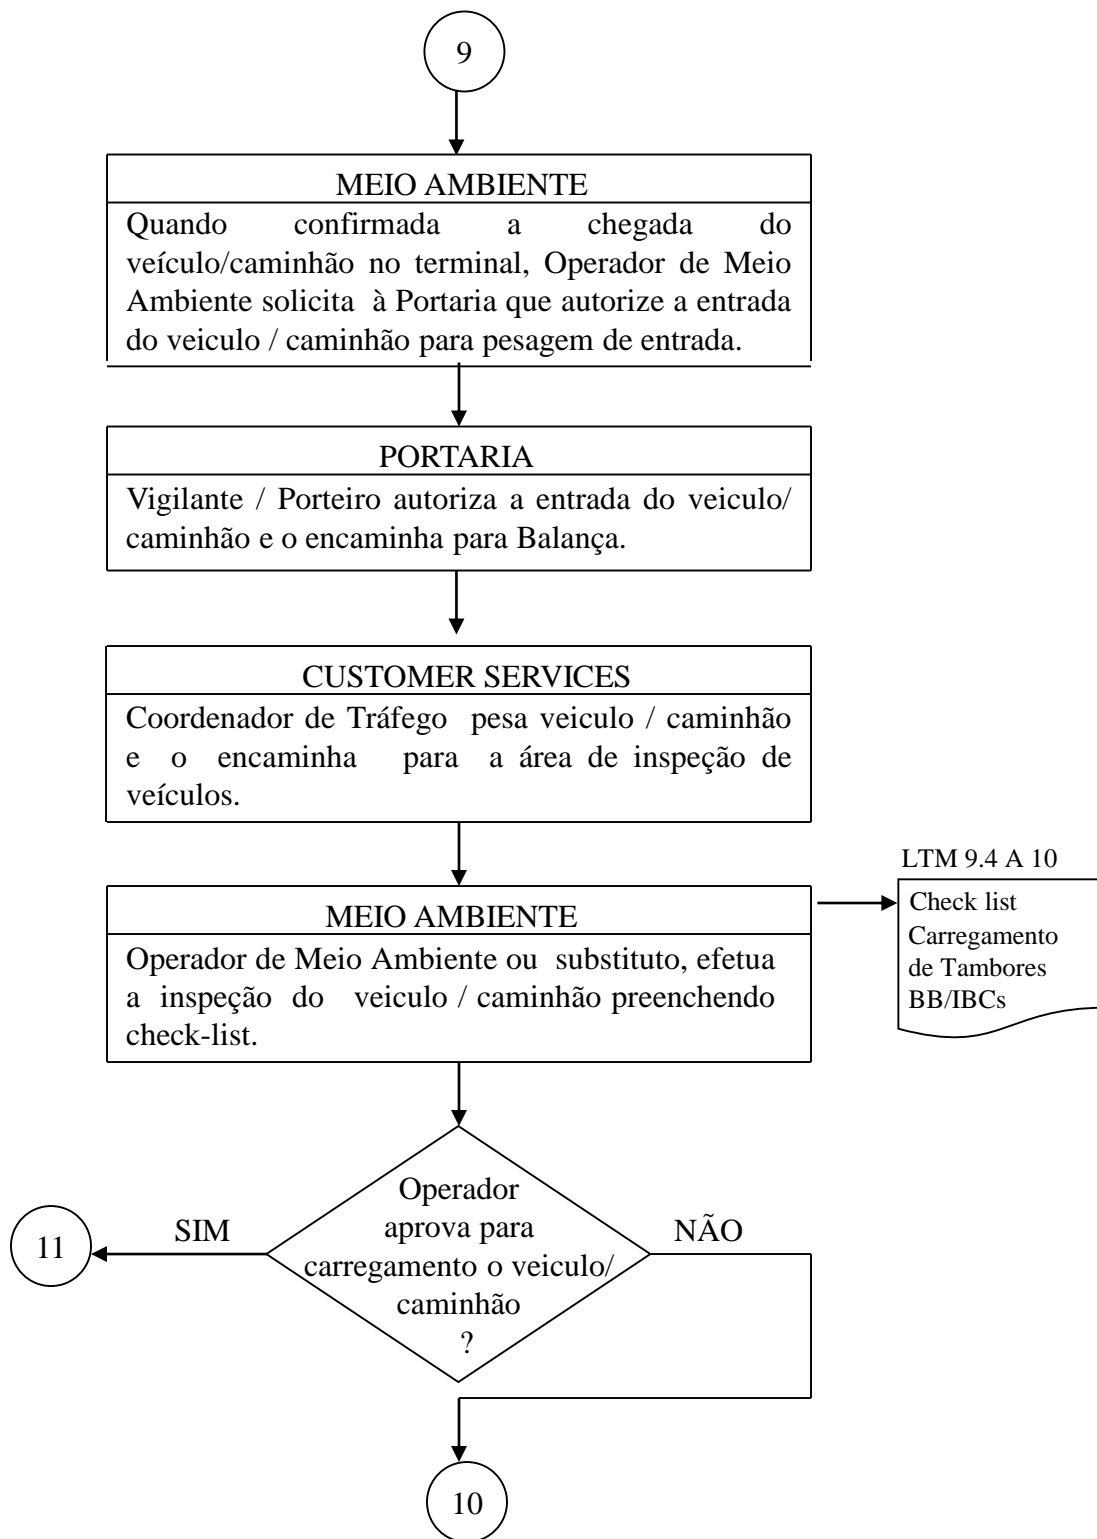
9

MEIO AMBIENTE
Quando confirmada a chegada do veículo/caminhão no terminal, Operador de Meio Ambiente solicita à Portaria que autorize a entrada do veiculo / caminhão para pesagem de entrada.

PORTARIA
Vigilante / Porteiro autoriza a entrada do veiculo/ caminhão e o encaminha para Balança.

CUSTOMER SERVICES
Coordenador de Tráfego pesa veiculo / caminhão e o encaminha para a área de inspeção de veículos.

MEIO AMBIENTE
Operador de Meio Ambiente ou substituto, efetua a inspeção do veiculo / caminhão preenchendo check-list.

LTM 9.4 A 10
Check list Carregamento de Tambores BB/IBCs

Operador aprova para carregamento o veiculo/ caminhão ?

SIM

11

NÃO

10